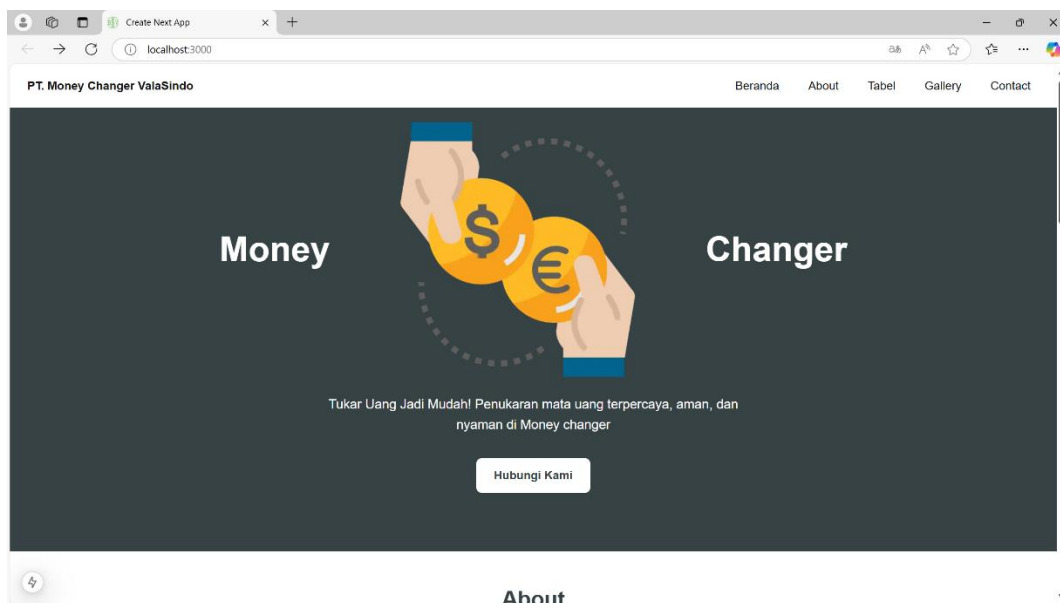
Create Next App

localhost:3000

PT. Money Changer ValaSindo

Beranda About Tabel Gallery Contact

Money

$

€

Changer

Tukar Uang Jadi Mudah! Penukaran mata uang terpercaya, aman, dan nyaman di Money changer

Hubungi Kami

About